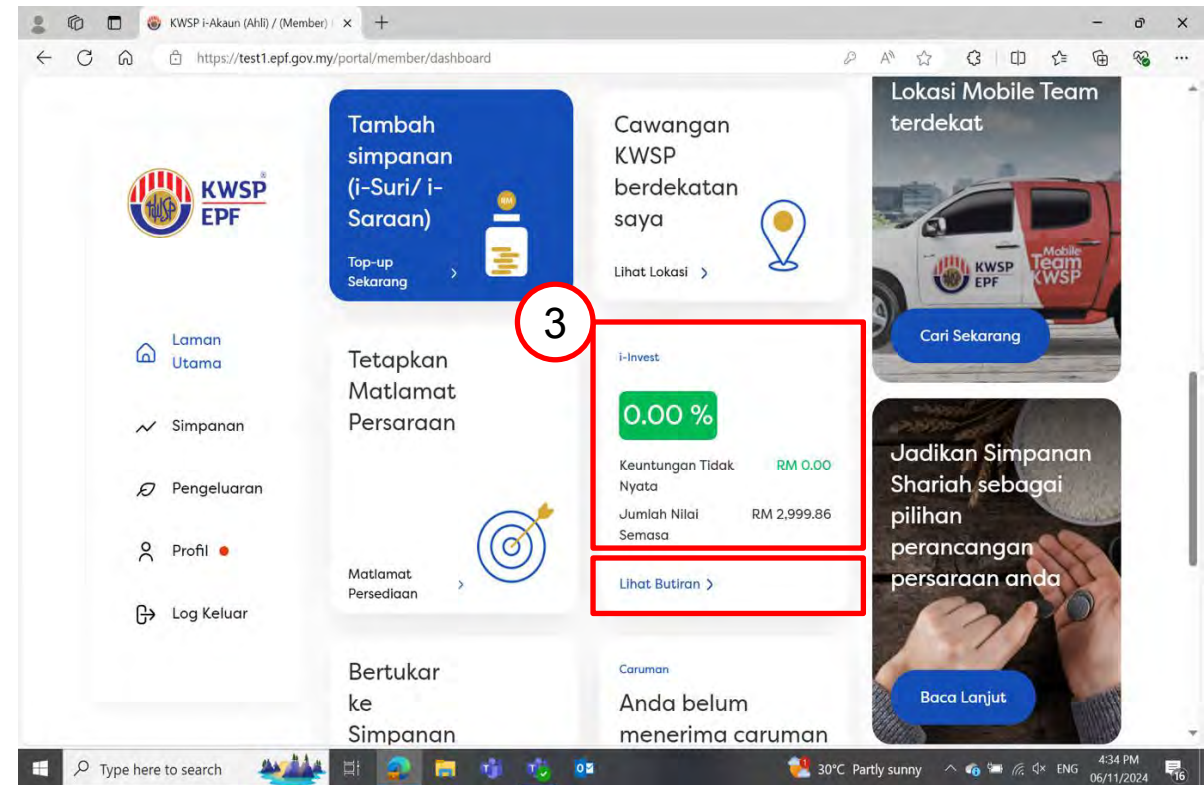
KWSP i-Akaun (Ahli) / (Member) ×

https://test1.epf.gov.my/portal/member/dashboard

KWSP EPF

Laman Utama

Simpanan

Pengeluaran

Profil

Log Keluar

Tambah simpanan (i-Suri/ i-Saraan)

RM

Top-up Sekarang >

Cawangan KWSP berdekatan saya

Lihat Lokasi >

Lokasi Mobile Team terdekat

KWSP EPF Mobile Team KWSP

Cari Sekarang

3

Tetapkan Matlamat Persaraan

Matlamat Persediaan >

i-Invest

0.00 %

Keuntungan Tidak Nyata RM 0.00

Jumlah Nilai Semasa RM 2,999.86

Lihat Butiran >

Jadikan Simpanan Shariah sebagai pilihan perancangan persaraan anda

Baca Lanjut

Bertukar ke Simpanan

Caruman

Anda belum menerima caruman

Type here to search

30°C Partly sunny ENG 4:34 PM 06/11/2024 16